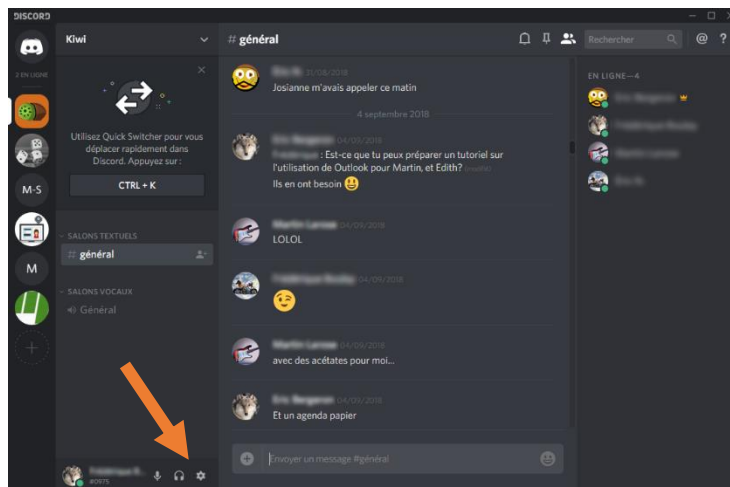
DISCORD

2 EN LIGNE

M-S

M

Kiwi

Utilisez Quick Switcher pour vous déplacer rapidement dans Discord. Appuyez sur :

CTRL + K

SALONS TEXTUELS

# général

SALONS VOCAUX

Général

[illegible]
#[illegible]

# général

Rechercher

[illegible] 31/08/2018
Josianne m'avais appeler ce matin

4 septembre 2018

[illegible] 04/09/2018
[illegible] : Est-ce que tu peux préparer un tutoriel sur l'utilisation de Outlook pour Martin, et Edith? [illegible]
Ils en ont besoin

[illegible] 04/09/2018
LOLOL

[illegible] 04/09/2018

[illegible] 04/09/2018
avec des acétates pour moi...

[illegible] 04/09/2018
Et un agenda papier

Envoyer un message #général

EN LIGNE—4

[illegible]
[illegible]
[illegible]
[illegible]